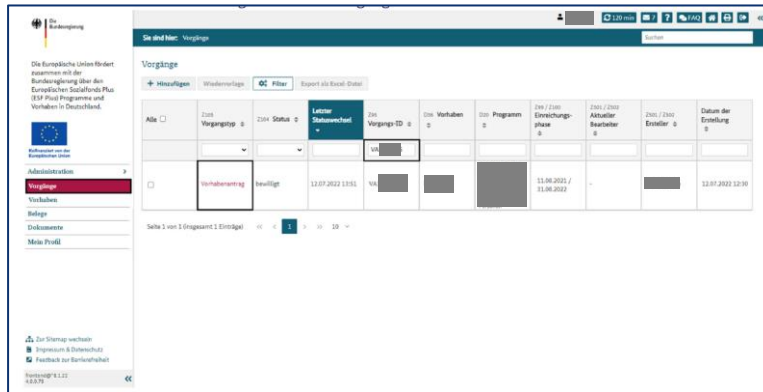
Die Bundesregierung

120 min ? FAQ

Sie sind hier: Vorgänge

Suchen

Die Europäische Union fördert zusammen mit der Bundesregierung über den Europäischen Sozialfonds Plus (ESF Plus) Programme und Vorhaben in Deutschland.

Kofinanziert von der Europäischen Union

Administration

Vorgänge

Vorhaben

Belege

Dokumente

Mein Profil

Vorgänge

+ Hinzufügen Wiedervorlage Filter Export als Excel-Datei

| Alle ☐ | Z104 Vorgangstyp | Z104 Status | Letzter Statuswechsel | Z06 Vorgangs-ID | Z06 Vorhaben | Z00 Programm | Z08 / Z100 Einreichungsphase | Z101 / Z102 Aktueller Bearbeiter | Z101 / Z102 Ersteller | Datum der Erstellung |
|---|---|---|---|---|---|---|---|---|---|---|
| | | | | VA | | | | | | |
| ☐ | Vorhabenantrag | bewilligt | 12.07.2022 13:51 | VA | | | 11.08.2021 / 31.08.2022 | - | | 12.07.2022 12:30 |

Seite 1 von 1 (insgesamt 1 Einträge) 1 10

Zur Sitemap wechseln

Impressum & Datenschutz

Feedback zur Barrierefreiheit

frontend@1.1.22 4.0.0.75